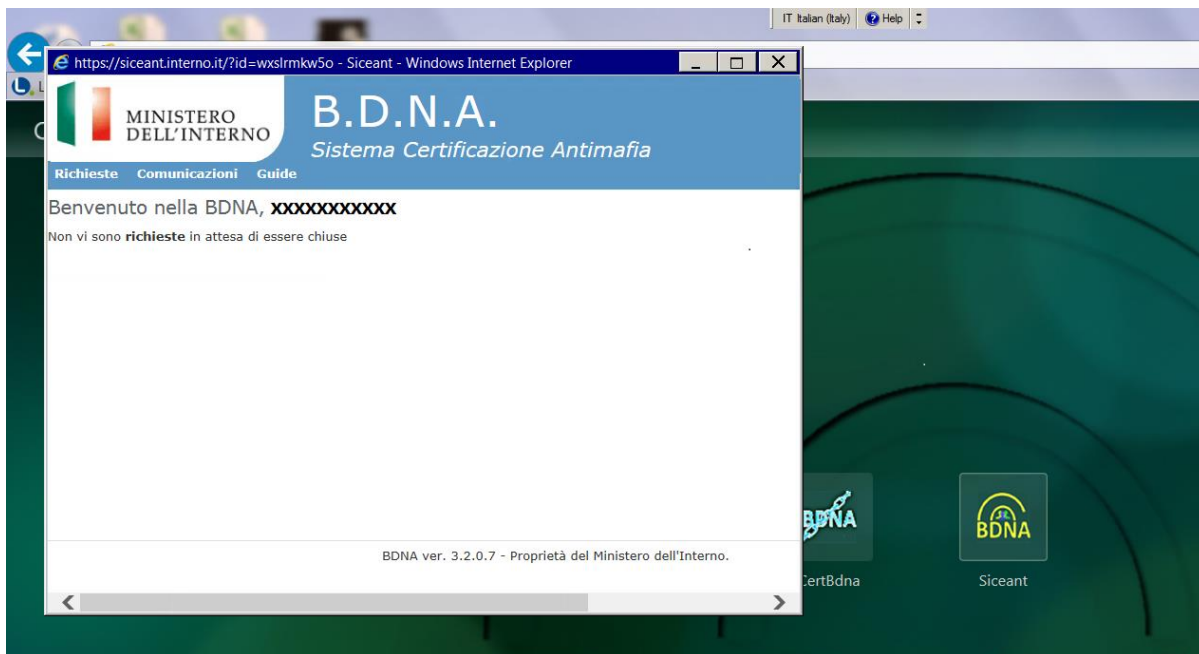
IT Italian (Italy) Help

https://siceant.interno.it/?id=wxslrmkw5o - Siceant - Windows Internet Explorer

MINISTERO DELL'INTERNO

B.D.N.A.

Sistema Certificazione Antimafia

Richieste Comunicazioni Guide

Benvenuto nella BDNA, XXXXXXXXXX

Non vi sono richieste in attesa di essere chiuse

BDNA ver. 3.2.0.7 - Proprietà del Ministero dell'Interno.

BDNA

CertBdna

BDNA

Siceant